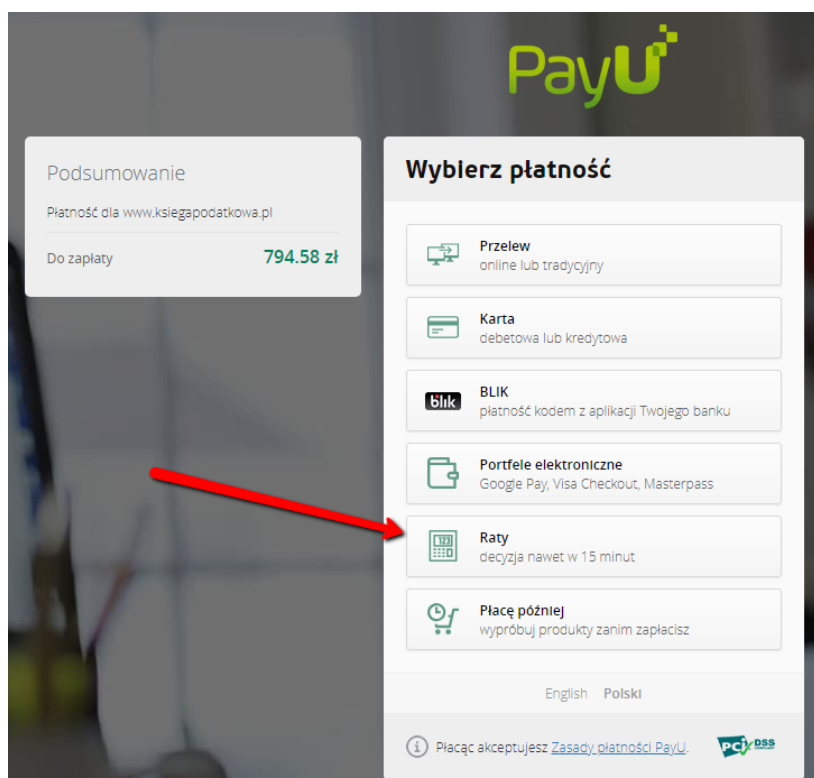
PayU

Podsumowanie

Płatność dla www.ksiegapodatkowa.pl

Do zapłaty 794.58 zł

Wybierz płatność

Przelew
online lub tradycyjny

Karta
debetowa lub kredytowa

blik
BLIK
płatność kodem z aplikacji Twojego banku

Portfele elektroniczne
Google Pay, Visa Checkout, Masterpass

123
Raty
decyzja nawet w 15 minut

Płacę później
wypróbuj produkty zanim zapłacisz

English Polski

Płacąc akceptujesz Zasady płatności PayU.

PCI DSS